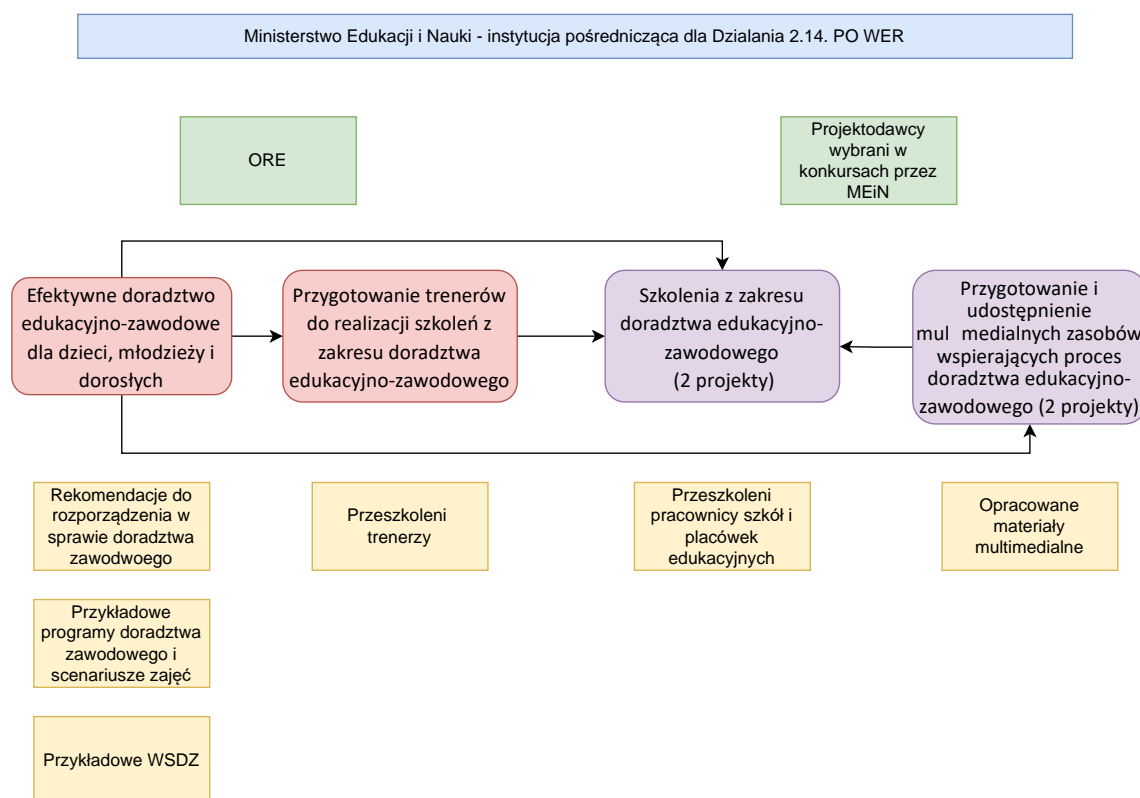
Ministerstwo Edukacji i Nauki - instytucja pośrednicząca dla Dzialania 2.14. PO WER

ORE

Projektodawcy wybrani w konkursach przez MEiN

Efektywne doradztwo edukacyjno-zawodowe dla dzieci, młodzieży i dorosłych

Przygotowanie trenerów do realizacji szkoleń z zakresu doradztwa edukacyjno-zawodowego

Szkolenia z zakresu doradztwa edukacyjno-zawodowego (2 projekty)

Przygotowanie i udostępnienie mul medialnych zasobów wspierających proces doradztwa edukacyjno-zawodowego (2 projekty)

Rekomendacje do rozporządzenia w sprawie doradztwa zawodwoego

Przeszkoleni trenerzy

Przeszkoleni pracownicy szkół i placówek edukacyjnych

Opracowane materiały multimedialne

Przykładowe programy doradztwa zawodowego i scenariusze zajęć

Przykładowe WSDZ